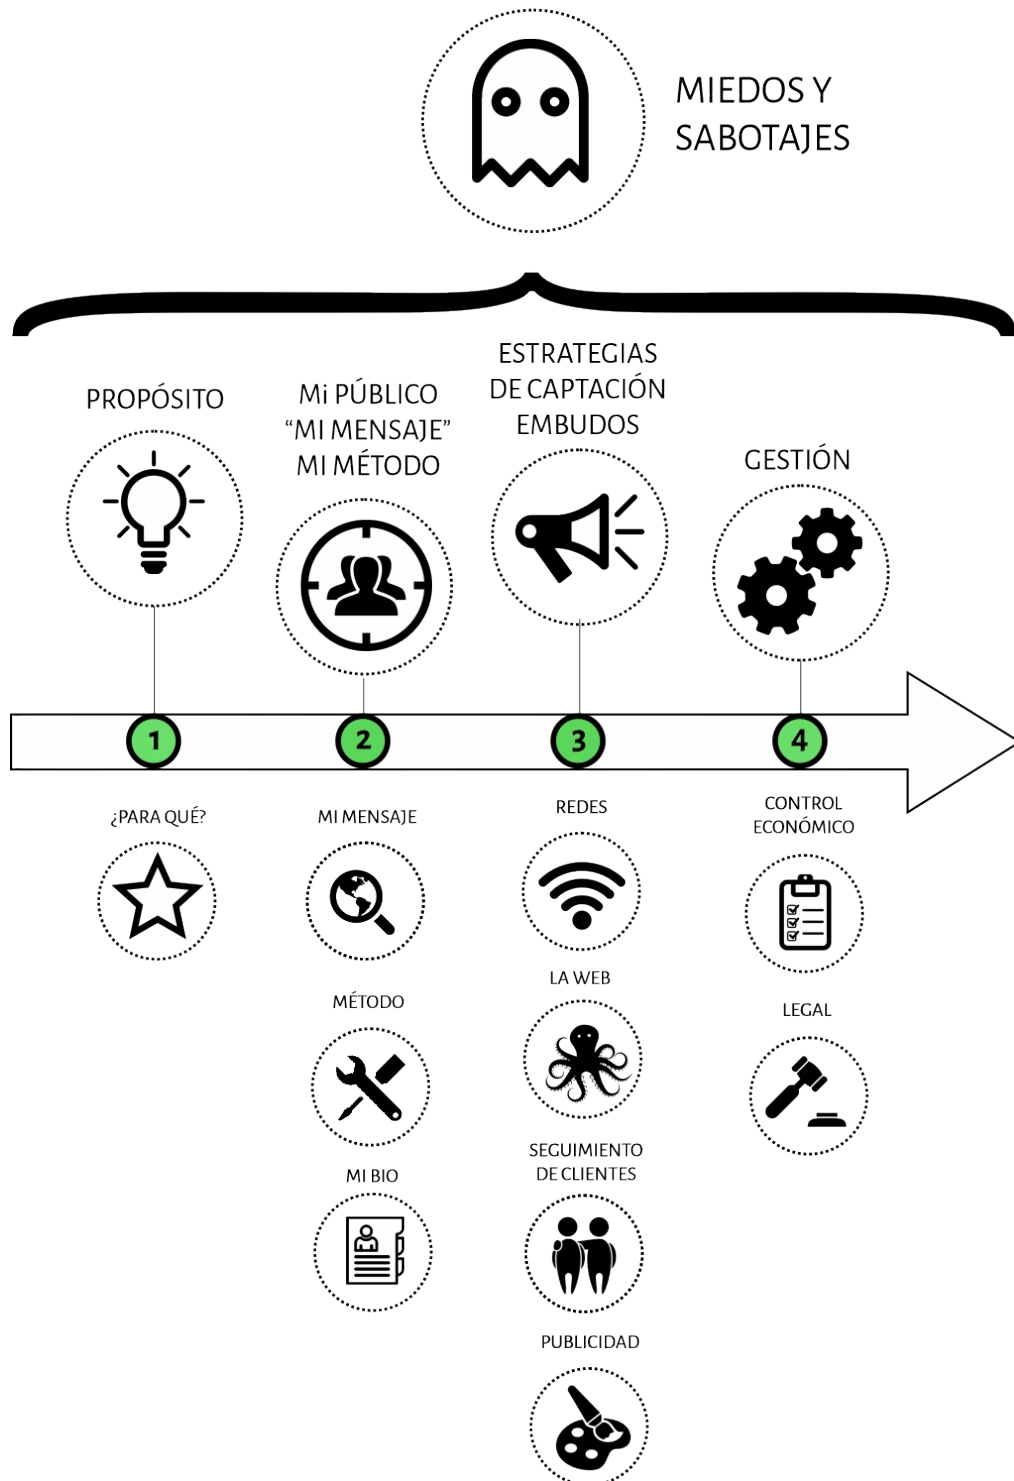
MIEDOS Y SABOTAJES

PROPÓSITO

Mi PÚBLICO
"MI MENSAJE"
MI MÉTODO

ESTRATEGIAS
DE CAPTACIÓN
EMBUDOS

GESTIÓN

1

2

3

4

¿PARA QUÉ?

MI MENSAJE

MÉTODO

MI BIO

REDES

LA WEB

SEGUIMIENTO
DE CLIENTES

PUBLICIDAD

CONTROL
ECONÓMICO

LEGAL